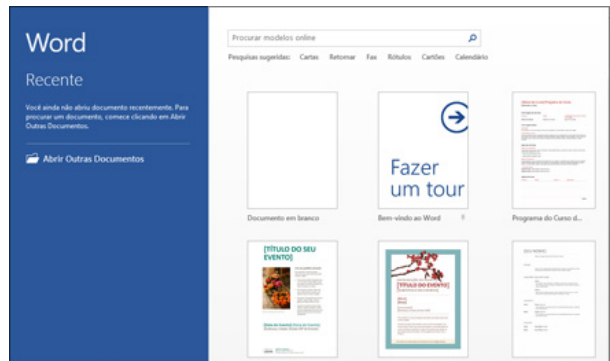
Word

Recente

Você ainda não abriu documento recentemente. Para procurar um documento, comece clicando em Abrir Outras Documentos.

Abrir Outras Documentos

Procurar modelos online

Pesquisas sugeridas: Cartas Retomar Fax Rótulos Cartões Calendário

Documento em branco

Fazer um tour

Bem-vindo ao Word

Programa do Curso d...

[TÍTULO DO SEU EVENTO]

[TÍTULO DO EVENTO]

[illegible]